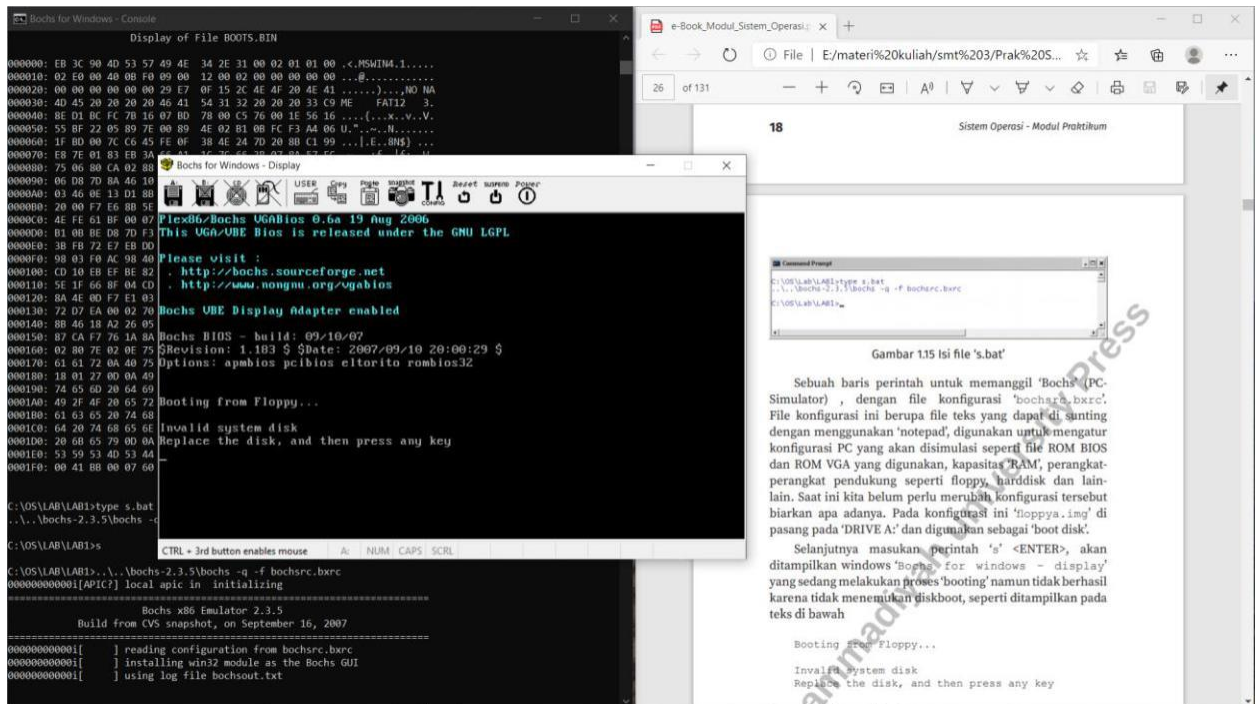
Bochs for Windows - Console

Display of File BOOTS.BIN

000000: EB 3C 90 4D 53 57 49 4E 34 2E 31 00 02 01 01 00 .<.MSWIN4.1.....
000010: 02 E0 00 40 0B F0 09 00 12 00 02 00 00 00 00 00 ...@............
000020: 00 00 00 00 00 00 29 E7 0F 15 2C 4E 4F 20 4E 41 ......)...,NO NA
000030: 4D 45 20 20 20 20 46 41 54 31 32 20 20 20 33 C9 ME FAT12 3.
000040: 8E D1 BC FC 7B 16 07 BD 78 00 C5 76 00 1E 56 16 ....{...x..v..V.
000050: 55 BF 22 05 89 7E 00 89 4E 02 B1 0B FC F3 A4 06 U."..~..N.......
000060: 1F BD 00 7C C6 45 FE 0F 38 4E 24 7D 20 8B C1 99 ...|.E..8N$} ...
000070: E8 7E 01 83 EB 3A
000080: 75 06 80 CA 02 88
000090: 06 D8 7D 8A 46 10
0000A0: 03 46 0E 13 D1 80
0000B0: 20 00 F7 E6 8B 5E
0000C0: 4E FE 61 BF 00 07
0000D0: B1 0B BE D8 7D F3
0000E0: 3B FB 72 E7 EB DD
0000F0: 98 03 F0 AC 98 40
000100: CD 10 EB EF BE 82
000110: 5E 1F 66 8F 04 CD
000120: 8A 4E 0D F7 E1 03
000130: 72 D7 EA 00 02 70
000140: 8B 46 18 A2 26 05
000150: 87 CA F7 76 1A 8A
000160: 02 80 7E 02 0E 75
000170: 61 61 72 0A 40 75
000180: 18 01 27 00 0A 49
000190: 74 65 6D 20 64 69
0001A0: 49 2F 4F 20 65 72
0001B0: 61 63 65 20 74 68
0001C0: 64 20 74 68 65 6E
0001D0: 20 6B 65 79 0D 0A
0001E0: 53 59 53 4D 53 44
0001F0: 00 41 BB 00 07 60

C:\OS\LAB\LAB1>type s.bat
..\..\bochs-2.3.5\bochs -q

C:\OS\LAB\LAB1>s

C:\OS\LAB\LAB1>..\..\bochs-2.3.5\bochs -q -f bochsrc.bxrc
00000000000i[APIC?] local apic in initializing

Bochs x86 Emulator 2.3.5
Build from CVS snapshot, on September 16, 2007

00000000000i[ ] reading configuration from bochsrc.bxrc
00000000000i[ ] installing win32 module as the Bochs GUI
00000000000i[ ] using log file bochsout.txt

Bochs for Windows - Display

USER Copy Paste Snapshot CONFIG Reset SUSPEND Power

Plex86/Bochs VGABios 0.6a 19 Aug 2006
This VGA/VBE Bios is released under the GNU LGPL

Please visit :
. http://bochs.sourceforge.net
. http://www.nongnu.org/vgabios

Bochs VBE Display Adapter enabled

Bochs BIOS - build: 09/10/07
$Revision: 1.183 $ $Date: 2007/09/10 20:00:29 $
Options: apmbios pcibios eltorito rombios32

Booting from Floppy...

Invalid system disk
Replace the disk, and then press any key
_

CTRL + 3rd button enables mouse A: NUM CAPS SCRL

e-Book_Modul_Sistem_Operasi. ×

File | E:/materi%20kuliah/smt%203/Prak%20S...

26 of 131

18 Sistem Operasi - Modul Praktikum

Command Prompt
C:\OS\Lab\LAB1>type s.bat
..\..\bochs-2.3.5\bochs -q -f bochsrc.bxrc
C:\OS\Lab\LAB1>_

Gambar 1.15 Isi file 's.bat'

Sebuah baris perintah untuk memanggil 'Bochs' (PC-Simulator), dengan file konfigurasi 'bochsrc.bxrc'. File konfigurasi ini berupa file teks yang dapat di sunting dengan menggunakan 'notepad', digunakan untuk mengatur konfigurasi PC yang akan disimulasi seperti file ROM BIOS dan ROM VGA yang digunakan, kapasitas 'RAM', perangkat-perangkat pendukung seperti floppy, harddisk dan lain-lain. Saat ini kita belum perlu merubah konfigurasi tersebut biarkan apa adanya. Pada konfigurasi ini 'floppya.img' di pasang pada 'DRIVE A:' dan digunakan sebagai 'boot disk'.

Selanjutnya masukan perintah 's' <ENTER>, akan ditampilkan windows 'Bochs for windows - display' yang sedang melakukan proses 'booting' namun tidak berhasil karena tidak menemukan diskboot, seperti ditampilkan pada teks di bawah

Booting from Floppy...

Invalid system disk
Replace the disk, and then press any key

Press